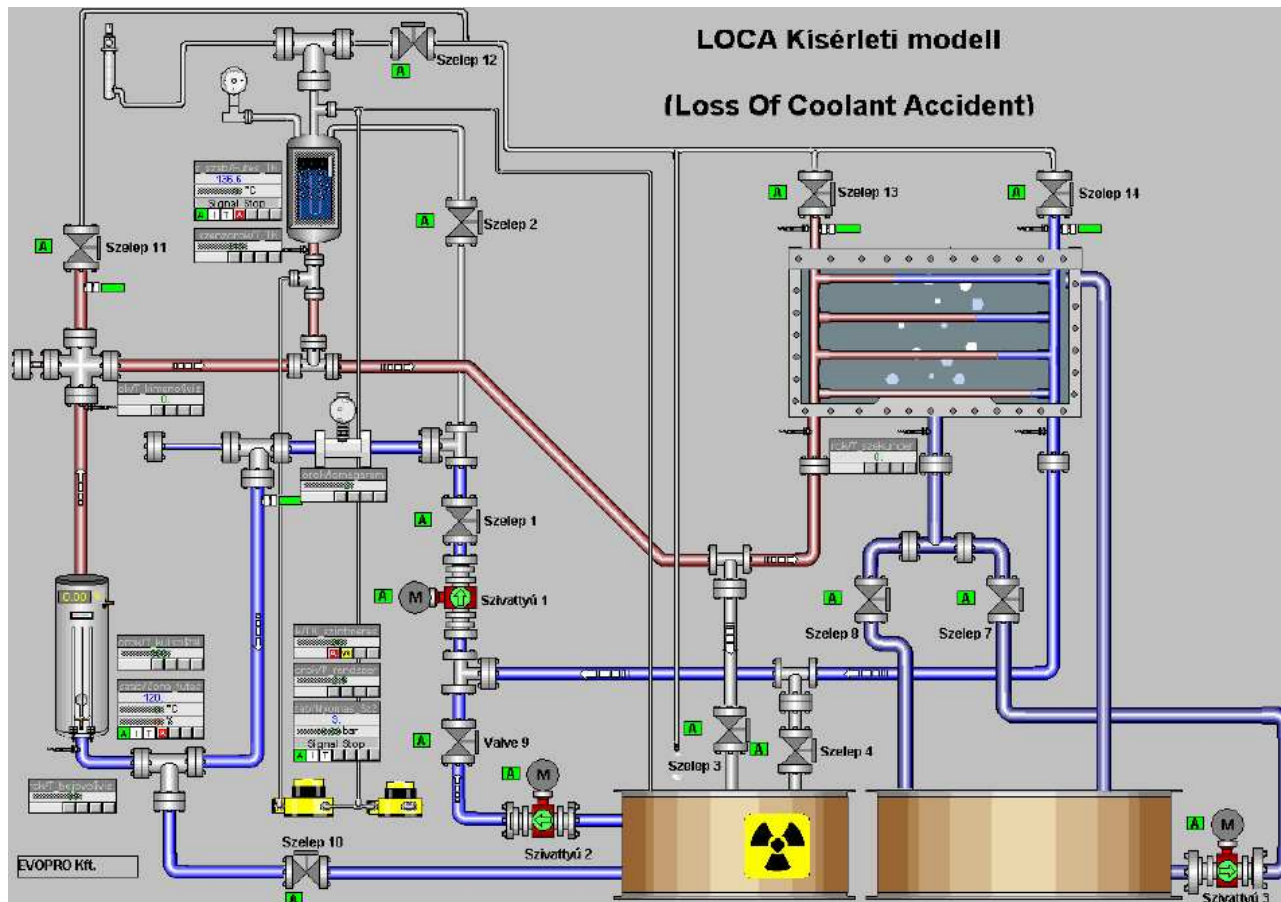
LOCA Kisérleti modell

(Loss Of Coolant Accident)

A Szelep 12

A Szelep 13

A Szelep 14

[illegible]
136.6
°C
Signal Stop
A I T A

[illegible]

A Szelep 2

A Szelep 11

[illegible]
0.

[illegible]

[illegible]
0.

A Szelep 1

A M Szivattyú 1

A Szelep 8

A Szelep 7

0.00

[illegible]

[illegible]
120.
°C
%
A I T A

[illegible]

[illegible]

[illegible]
3.
bar
Signal Stop
A I T

A Valve 9

A Szelep 3

A Szelep 4

A M

Szivattyú 2

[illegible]

Szelep 10

A

EVOPRO Kft.

A M

Szivattyú 3